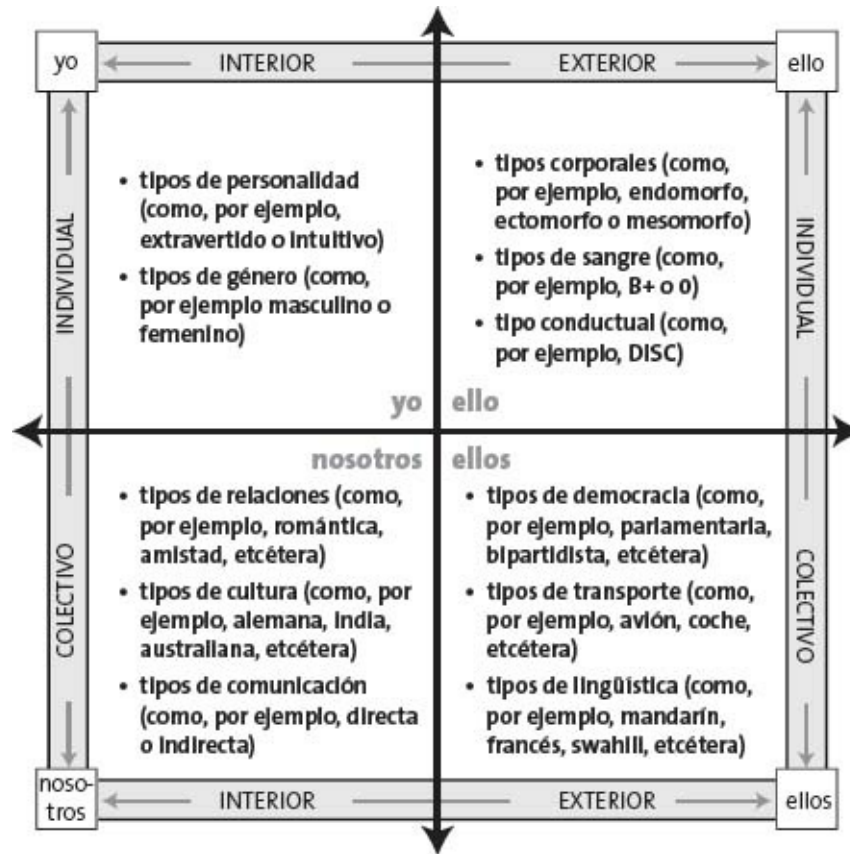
yo INTERIOR EXTERIOR ello

INDIVIDUAL

• tipos de personalidad (como, por ejemplo, extravertido o intuitivo)
• tipos de género (como, por ejemplo masculino o femenino)

• tipos corporales (como, por ejemplo, endomorfo, ectomorfo o mesomorfo)
• tipos de sangre (como, por ejemplo, B+ o 0)
• tipo conductual (como, por ejemplo, DISC)

INDIVIDUAL

yo ello

nosotros ellos

COLECTIVO

• tipos de relaciones (como, por ejemplo, romántica, amistad, etcétera)
• tipos de cultura (como, por ejemplo, alemana, india, australiana, etcétera)
• tipos de comunicación (como, por ejemplo, directa o indirecta)

• tipos de democracia (como, por ejemplo, parlamentaria, bipartidista, etcétera)
• tipos de transporte (como, por ejemplo, avión, coche, etcétera)
• tipos de lingüística (como, por ejemplo, mandarín, francés, swahili, etcétera)

COLECTIVO

nosotros INTERIOR EXTERIOR ellos